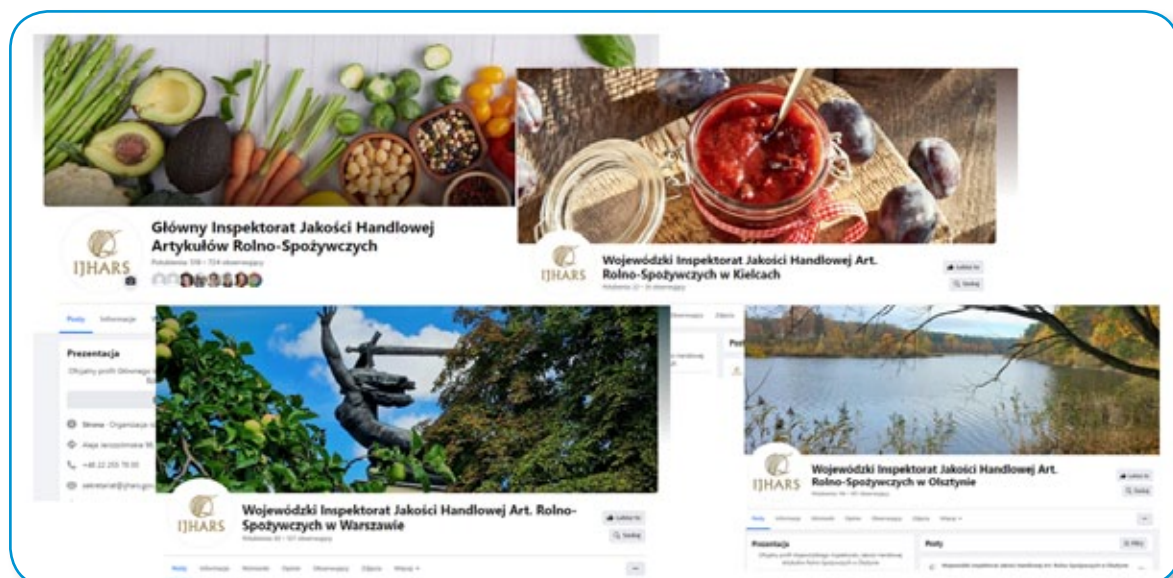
Główny Inspektorat Jakości Handlowej Artykułów Rolno-Spożywczych

IJHARS

Polubienia: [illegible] • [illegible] obserwujących

Posty Informacje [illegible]

Prezentacja

Oficjalny profil Głównego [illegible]

Strona · Organizacja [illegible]

Aleje Jerozolimskie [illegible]

+48 22 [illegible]

sekretariat@ijhars.gov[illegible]

IJHARS

Wojewódzki Inspektorat Jakości Handlowej Art. Rolno-Spożywczych w Kielcach

Polubienia: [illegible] • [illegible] obserwujących

Lubię to

Szukaj

Obserwujący Zdjęcia

Posty

IJHARS

Wojewódzki Inspektorat Jakości Handlowej Art. Rolno-Spożywczych w Warszawie

Polubienia: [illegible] • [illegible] obserwujących

Lubię to

Szukaj

Posty Informacje Wzmianki Opinie Obserwujący Zdjęcia Więcej

IJHARS

Wojewódzki Inspektorat Jakości Handlowej Art. Rolno-Spożywczych w Olsztynie

Polubienia: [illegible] • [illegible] obserwujących

Lubię to

Szukaj

Posty Informacje Wzmianki Opinie Obserwujący Zdjęcia Więcej

Prezentacja

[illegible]

Posty

Filtry

Wojewódzki Inspektorat Jakości Handlowej Art. Rolno-Spożywczych w Olsztynie